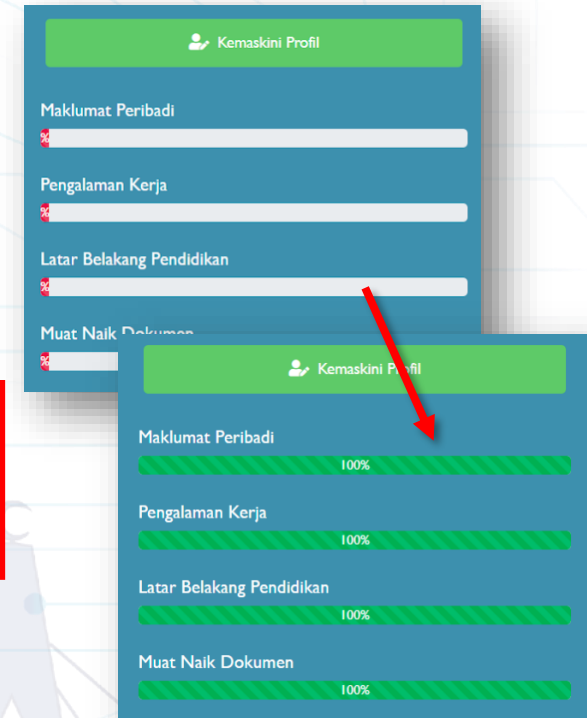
Kemaskini Profil

Maklumat Peribadi

%

Pengalaman Kerja

%

Latar Belakang Pendidikan

%

Muat Naik Dokumen

%

Kemaskini Profil

Maklumat Peribadi

100%

Pengalaman Kerja

100%

Latar Belakang Pendidikan

100%

Muat Naik Dokumen

100%